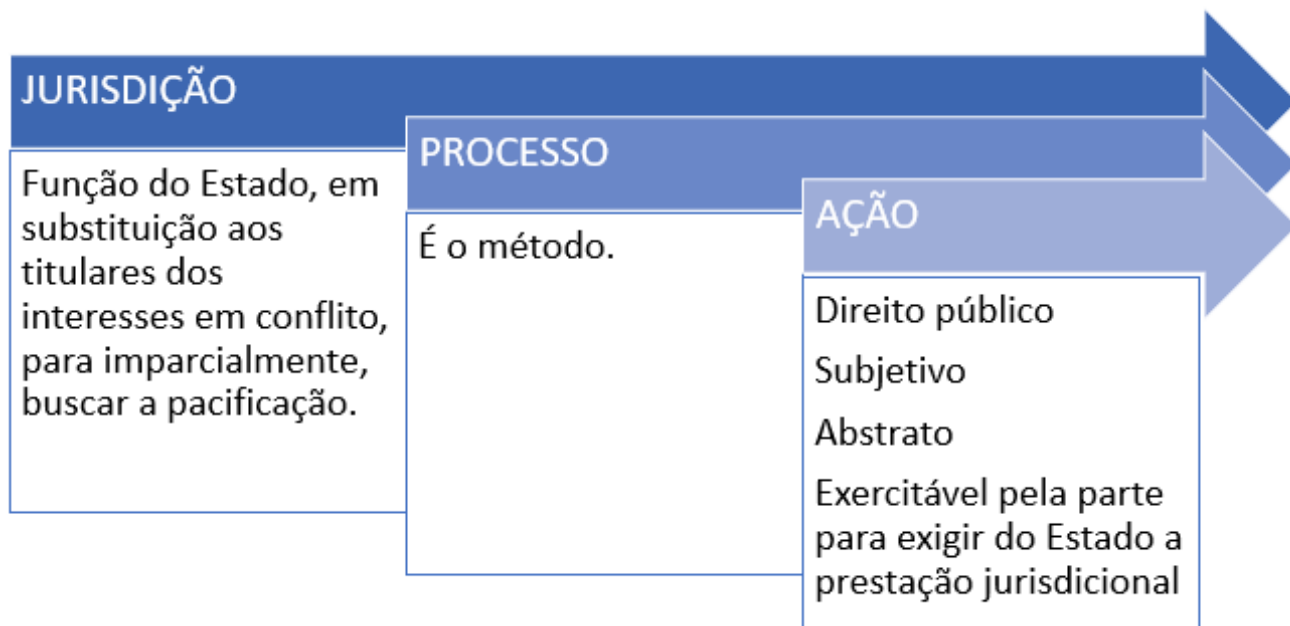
JURISDIÇÃO

Função do Estado, em substituição aos titulares dos interesses em conflito, para imparcialmente, buscar a pacificação.

PROCESSO

É o método.

AÇÃO

Direito público

Subjetivo

Abstrato

Exercitável pela parte para exigir do Estado a prestação jurisdicional